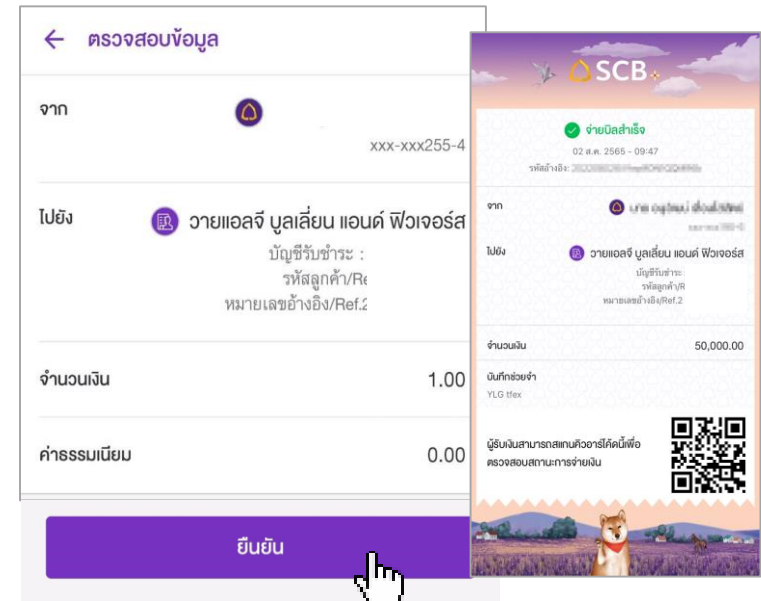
ตรวจสอบข้อมูล

จาก

xxx-xxx255-4

ไปยัง

วายแอลจี บูลเลี่ยน แอนด์ ฟิวเจอร์ส

บัญชีรับชำระ :
รหัสลูกค้า/Re
หมายเลขอ้างอิง/Ref.2

จำนวนเงิน 1.00

ค่าธรรมเนียม 0.00

ยืนยัน

SCB

จ่ายบิลสำเร็จ
02 ส.ค. 2565 - 09:47
รหัสอ้างอิง: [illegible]

จาก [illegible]

ไปยัง วายแอลจี บูลเลี่ยน แอนด์ ฟิวเจอร์ส
บัญชีรับชำระ:
รหัสลูกค้า/R
หมายเลขอ้างอิง/Ref.2

จำนวนเงิน 50,000.00

บันทึกช่วยจำ
YLG tfex

ผู้รับเงินสามารถสแกนคิวอาร์โค้ดนี้เพื่อตรวจสอบสถานะการจ่ายเงิน